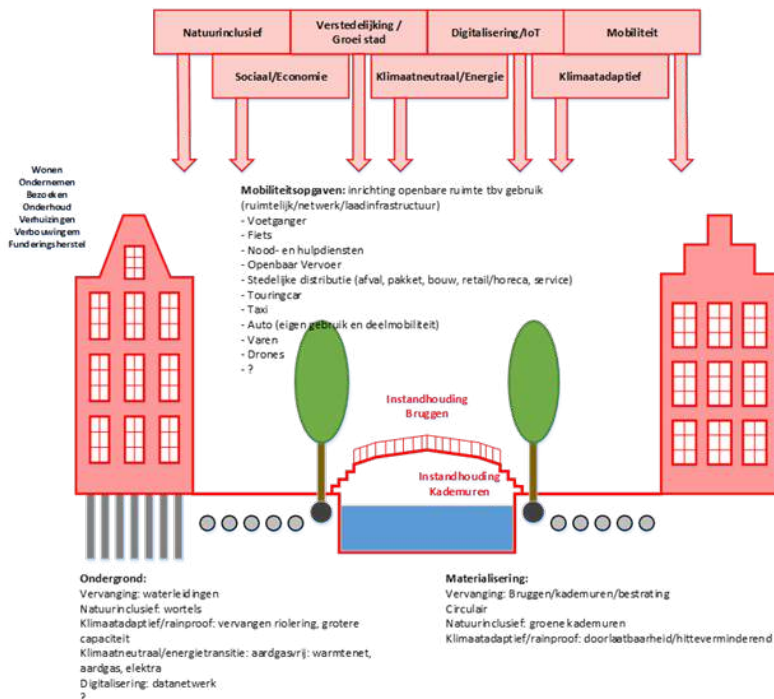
Natuurinclusief

Verstedelijking / Groei stad

Digitalisering/IoT

Mobiliteit

Sociaal/Economie

Klimaatneutraal/Energie

Klimaatadaptief

Wonen
Ondernemen
Bezoeken
Onderhoud
Verhuizingen
Verbouwingem
Funderingsherstel

**Mobiliteitsopgaven:** inrichting openbare ruimte tbv gebruik (ruimtelijk/netwerk/laadinfrastructuur)
- Voetganger
- Fiets
- Nood- en hulpdiensten
- Openbaar Vervoer
- Stedelijke distributie (afval, pakket, bouw, retail/horeca, service)
- Touringcar
- Taxi
- Auto (eigen gebruik en deelmobiliteit)
- Varen
- Drones
- ?

Instandhouding Bruggen

Instandhouding Kademuren

**Ondergrond:**
Vervanging: waterleidingen
Natuurinclusief: wortels
Klimaatadaptief/rainproof: vervangen riolering, grotere capaciteit
Klimaatneutraal/energietransitie: aardgasvrij: warmtenet, aardgas, elektra
Digitalisering: datanetwerk
?

**Materialisering:**
Vervanging: Bruggen/kademuren/bestrating
Circulair
Natuurinclusief: groene kademuren
Klimaatadaptief/rainproof: doorlaatbaarheid/hitteverminderend